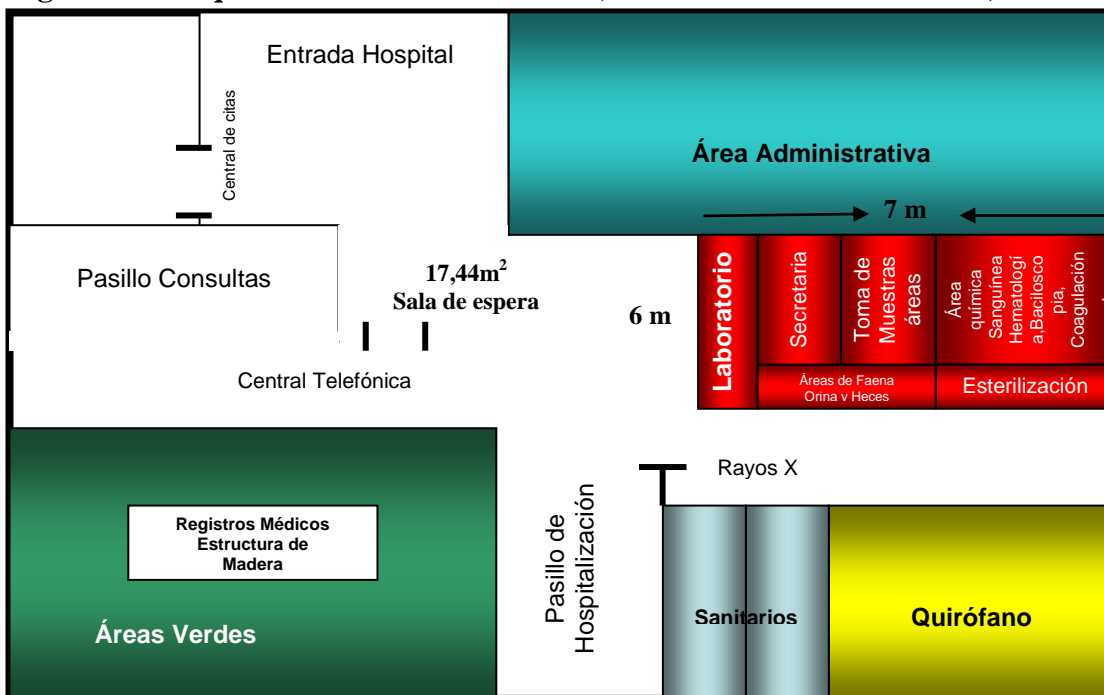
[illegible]

Entrada Hospital

Central de citas

Área Administrativa

7 m

Pasillo Consultas

$17,44m^2$

Sala de espera

6 m

Laboratorio

Secretaria

Toma de Muestras áreas

Área química Sanguínea Hematología,Baciloscopia, Coagulación

Central Telefónica

Áreas de Faena Orina y Heces

Esterilización

Rayos X

Registros Médicos Estructura de Madera

Pasillo de Hospitalización

Sanitarios

Quirófano

Áreas Verdes